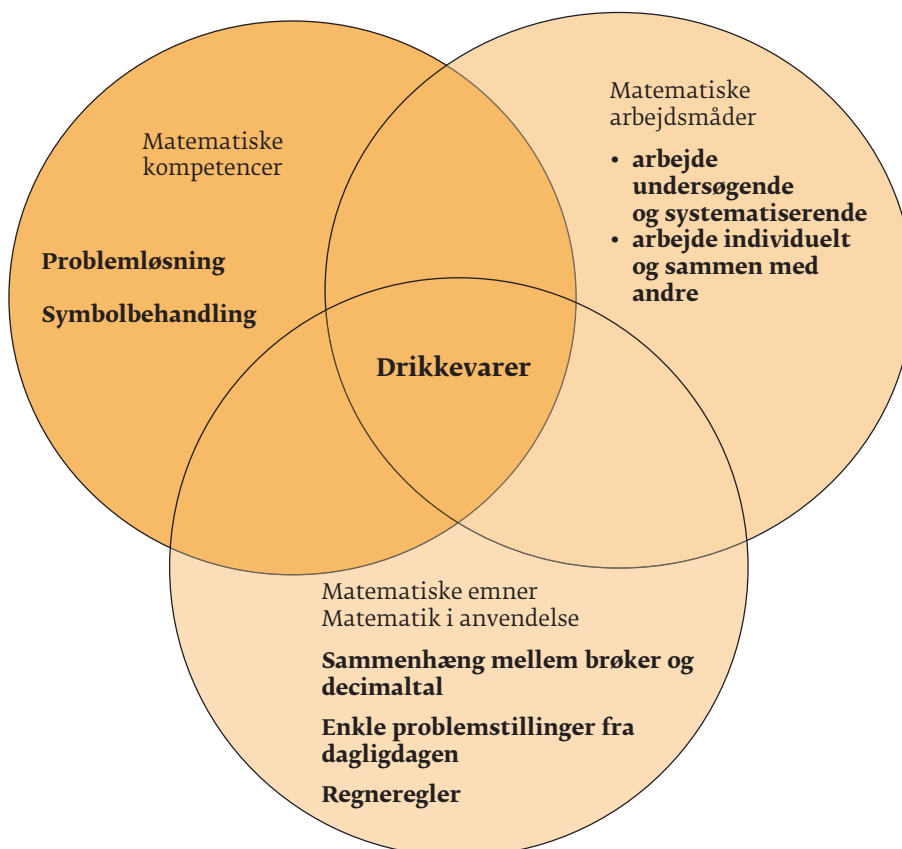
Matematiske kompetencer

Problemløsning

Symbolbehandling

Matematiske arbejdsmåder

• arbejde undersøgende og systematiserende
• arbejde individuelt og sammen med andre

Drikkevarer

Matematiske emner
Matematik i anvendelse

Sammenhæng mellem brøker og decimaltal

Enkle problemstillinger fra dagligdagen

Regneregler